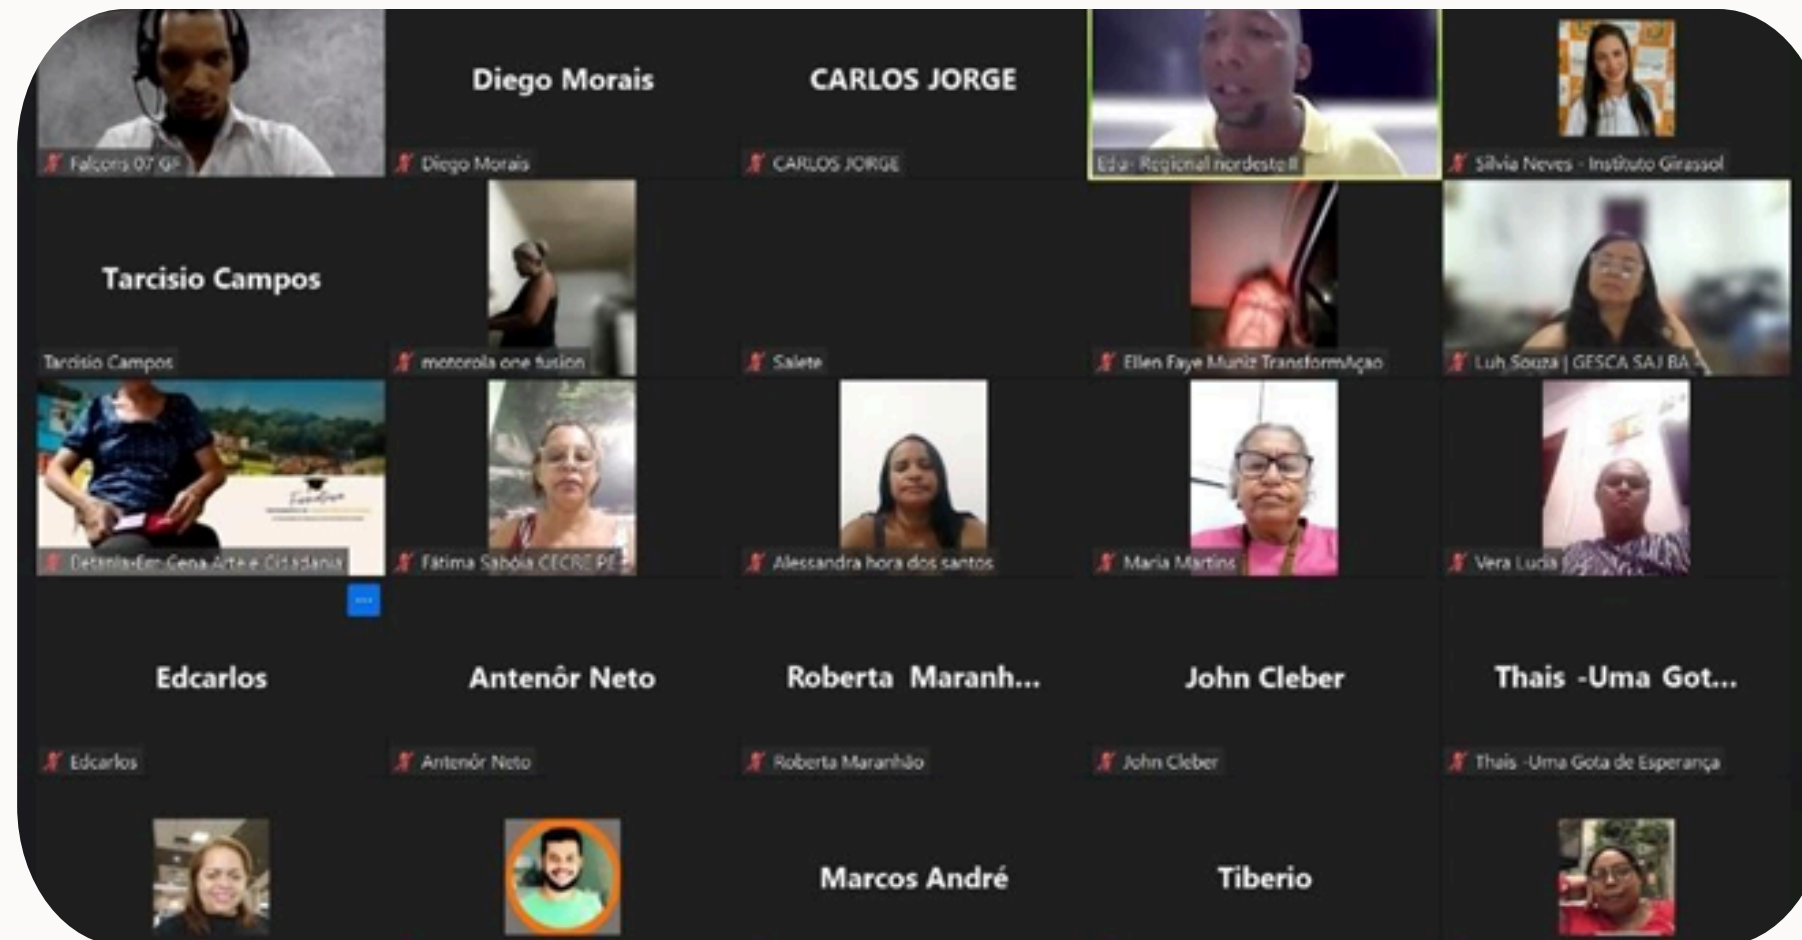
Falcons 07 GP

Diego Morais

Diego Morais

CARLOS JORGE

CARLOS JORGE

Edu- Regional nordeste II

Silvia Neves - Instituto Girassol

Tarcisio Campos

Tarcisio Campos

motorola one fusion

Salete

Ellen Faye Muniz TransformAçao

Luh Souza | GESCA SAJ BA

Detenta-Em-Cena Arte e Cidadania

Fátima Sabóia CECRE PE

Alessandra hora dos santos

Maria Martins

Vera Lucia

Edcarlos

Edcarlos

Antenôr Neto

Antenôr Neto

Roberta Maranh...

Roberta Maranhão

John Cleber

John Cleber

Thais -Uma Got...

Thais -Uma Gota de Esperança

Marcos André

Tiberio